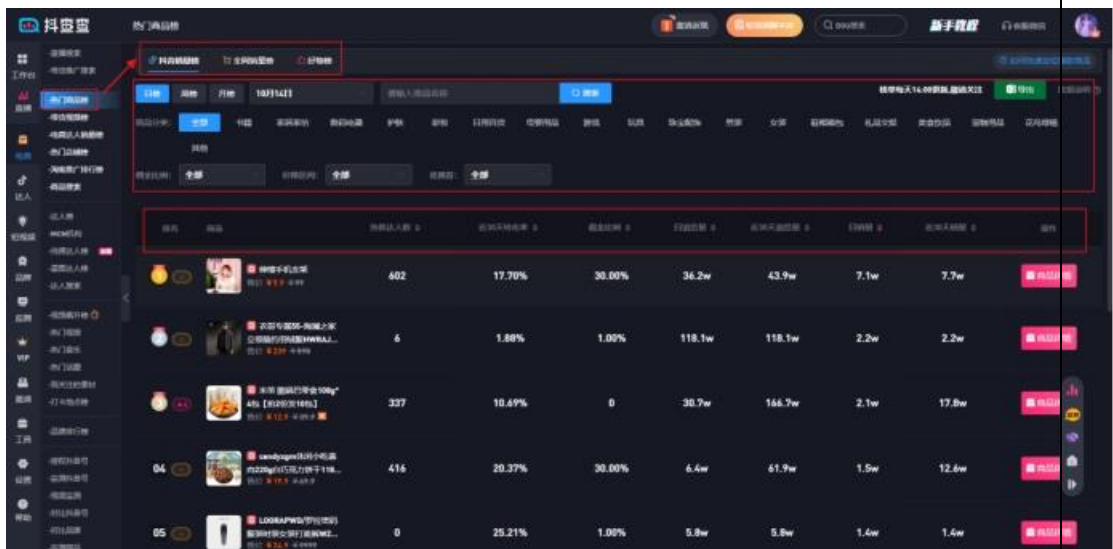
抖查查

热门商品榜

新手教程

工作台

直播

电商

达人

短视频

品牌

小店

VIP

直播

工具

设置

帮助

热门商品榜

日榜 周榜 月榜 10月14日

搜索

全部

602 17.70% 30.00% 36.2w 43.9w 7.1w 7.7w

6 1.88% 1.00% 118.1w 118.1w 2.2w 2.2w

337 10.69% 0 30.7w 166.7w 2.1w 17.8w

04 416 20.37% 30.00% 6.4w 61.9w 1.5w 12.6w

05 0 25.21% 1.00% 5.8w 5.8w 1.4w 1.4w